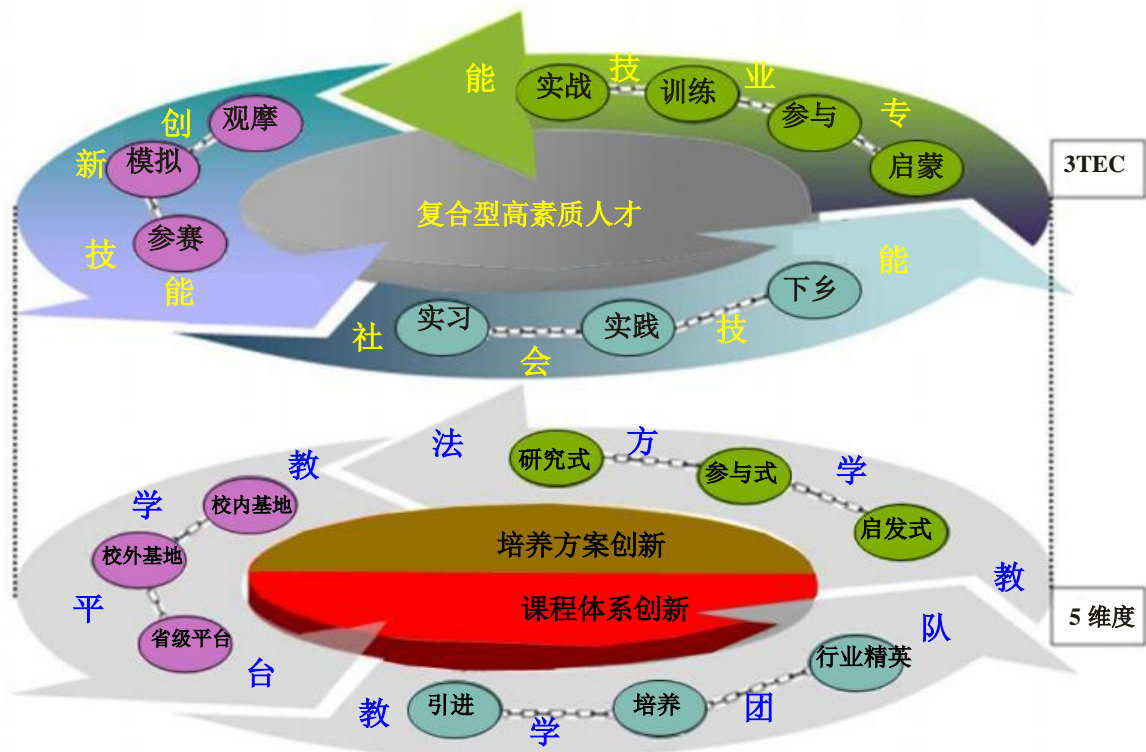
能
实战
技
训练
业
参与
专
启蒙
创
观摩
新
模拟
复合型高素质人才
技
参赛
能
能
下乡
实习
实践
技
社
会
3TEC
法
方
研究式
参与式
学
教
校内基地
学
校外基地
启发式
培养方案创新
教
平
课程体系创新
5 维度
省级平台
队
行业精英
台
教
引进
培养
团
学